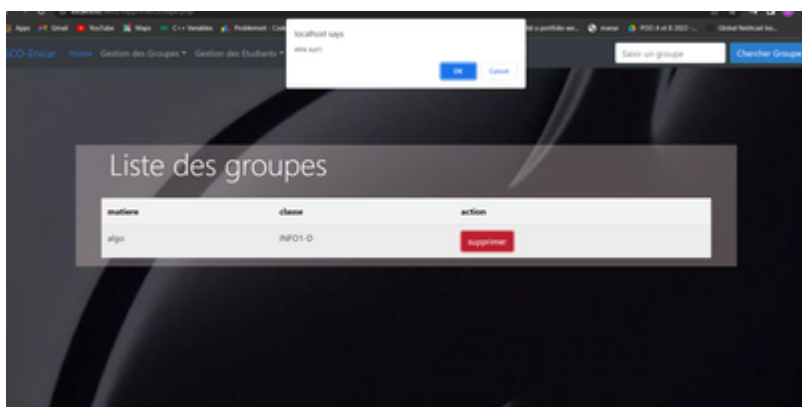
Apps Gmail YouTube Maps C++ Variables Problème - Com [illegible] portfolio we... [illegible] POO A et B 2022 -... Global Netlicat Ins...

localhost says
etre sur!
OK Cancel

SCO-Enicar Home Gestion des Groupes ▾ Gestion des Etudiants ▾

Saisir un groupe
Chercher Groupe

Liste des groupes

| matiere | classe | action |
|---|---|---|
| algo | INFO1-D | supprimer |